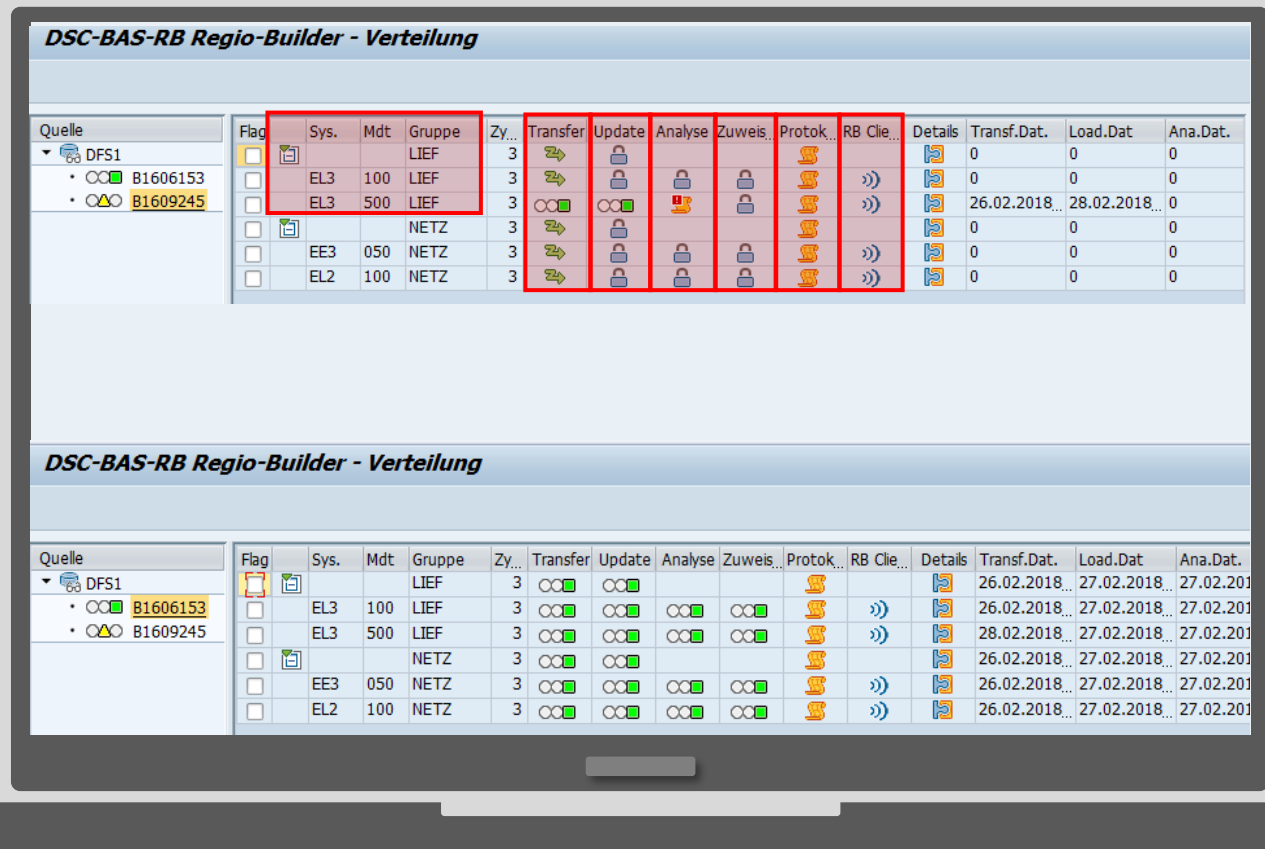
DSC-BAS-RB Regio-Builder - Verteilung

Quelle
DFS1
B1606153
B1609245

| Flag | | Sys. | Mdt | Gruppe | Zy... | Transfer | Update | Analyse | Zuweis... | Protok... | RB Clie... | Details | Transf.Dat. | Load.Dat | Ana.Dat. |
|---|---|---|---|---|---|---|---|---|---|---|---|---|---|---|---|
| | | | | LIEF | 3 | | | | | | | | 0 | 0 | 0 |
| | | EL3 | 100 | LIEF | 3 | | | | | | | | 0 | 0 | 0 |
| | | EL3 | 500 | LIEF | 3 | | | | | | | | 26.02.2018... | 28.02.2018... | 0 |
| | | | | NETZ | 3 | | | | | | | | 0 | 0 | 0 |
| | | EE3 | 050 | NETZ | 3 | | | | | | | | 0 | 0 | 0 |
| | | EL2 | 100 | NETZ | 3 | | | | | | | | 0 | 0 | 0 |

DSC-BAS-RB Regio-Builder - Verteilung

Quelle
DFS1
B1606153
B1609245

| Flag | | Sys. | Mdt | Gruppe | Zy... | Transfer | Update | Analyse | Zuweis... | Protok... | RB Clie... | Details | Transf.Dat. | Load.Dat | Ana.Dat. |
|---|---|---|---|---|---|---|---|---|---|---|---|---|---|---|---|
| | | | | LIEF | 3 | | | | | | | | 26.02.2018... | 27.02.2018... | 27.02.201 |
| | | EL3 | 100 | LIEF | 3 | | | | | | | | 26.02.2018... | 27.02.2018... | 27.02.201 |
| | | EL3 | 500 | LIEF | 3 | | | | | | | | 28.02.2018... | 27.02.2018... | 27.02.201 |
| | | | | NETZ | 3 | | | | | | | | 26.02.2018... | 27.02.2018... | 27.02.201 |
| | | EE3 | 050 | NETZ | 3 | | | | | | | | 26.02.2018... | 27.02.2018... | 27.02.201 |
| | | EL2 | 100 | NETZ | 3 | | | | | | | | 26.02.2018... | 27.02.2018... | 27.02.201 |